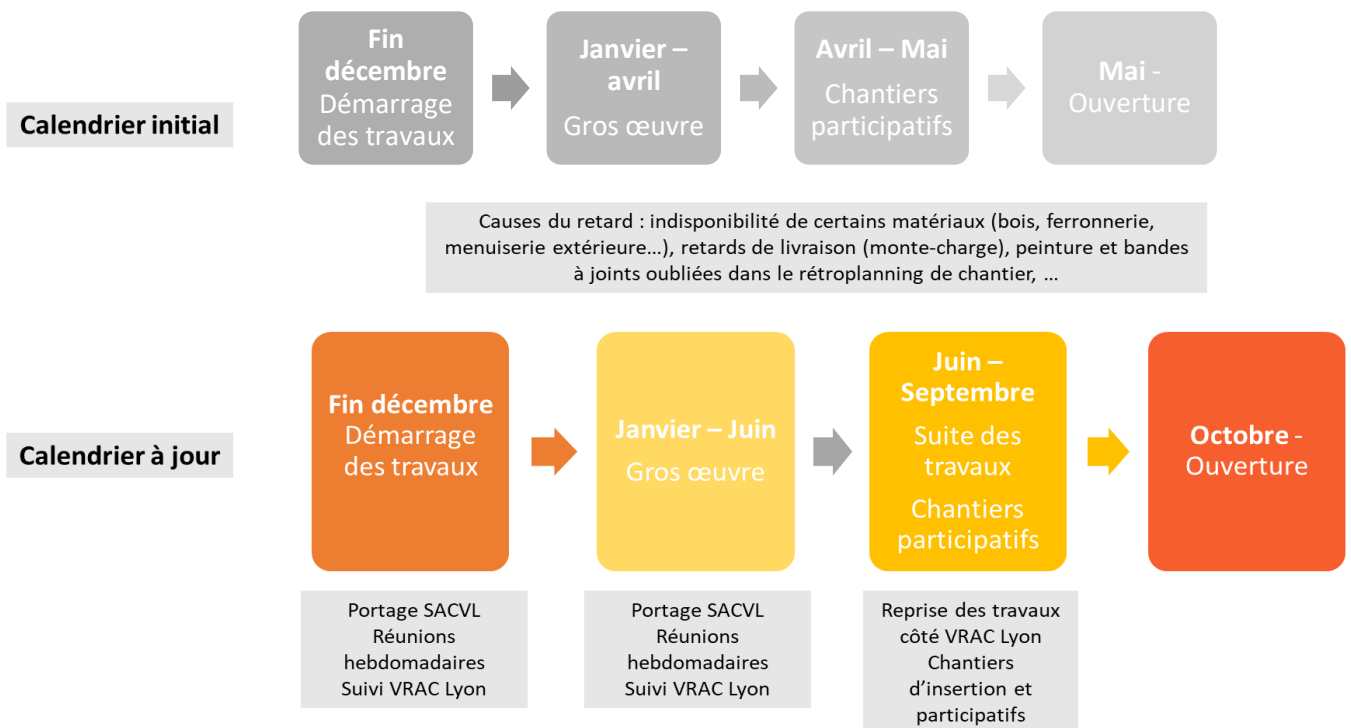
Calendrier initial

Fin décembre
Démarrage des travaux

Janvier – avril
Gros œuvre

Avril – Mai
Chantiers participatifs

Mai - Ouverture

Causes du retard : indisponibilité de certains matériaux (bois, ferronnerie, menuiserie extérieure…), retards de livraison (monte-charge), peinture et bandes à joints oubliées dans le rétroplanning de chantier, …

Calendrier à jour

Fin décembre
Démarrage des travaux

Janvier – Juin
Gros œuvre

Juin – Septembre
Suite des travaux
Chantiers participatifs

Octobre - Ouverture

Portage SACVL
Réunions hebdomadaires
Suivi VRAC Lyon

Portage SACVL
Réunions hebdomadaires
Suivi VRAC Lyon

Reprise des travaux côté VRAC Lyon
Chantiers d'insertion et participatifs